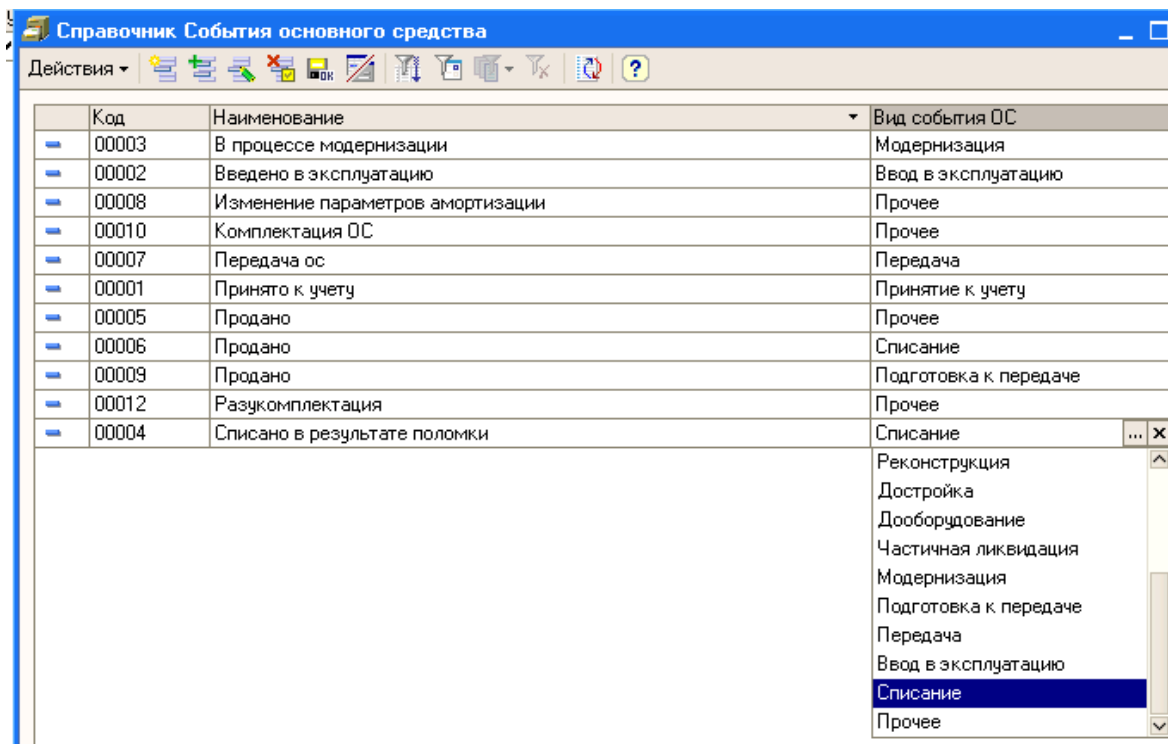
Справочник События основного средства

Действия

| | Код | Наименование | Вид события ОС |
|---|---|---|---|
| | 00003 | В процессе модернизации | Модернизация |
| | 00002 | Введено в эксплуатацию | Ввод в эксплуатацию |
| | 00008 | Изменение параметров амортизации | Прочее |
| | 00010 | Комплектация ОС | Прочее |
| | 00007 | Передача ос | Передача |
| | 00001 | Принято к учету | Принятие к учету |
| | 00005 | Продано | Прочее |
| | 00006 | Продано | Списание |
| | 00009 | Продано | Подготовка к передаче |
| | 00012 | Разукомплектация | Прочее |
| | 00004 | Списано в результате поломки | Списание |

Реконструкция
Достройка
Дооборудование
Частичная ликвидация
Модернизация
Подготовка к передаче
Передача
Ввод в эксплуатацию
Списание
Прочее